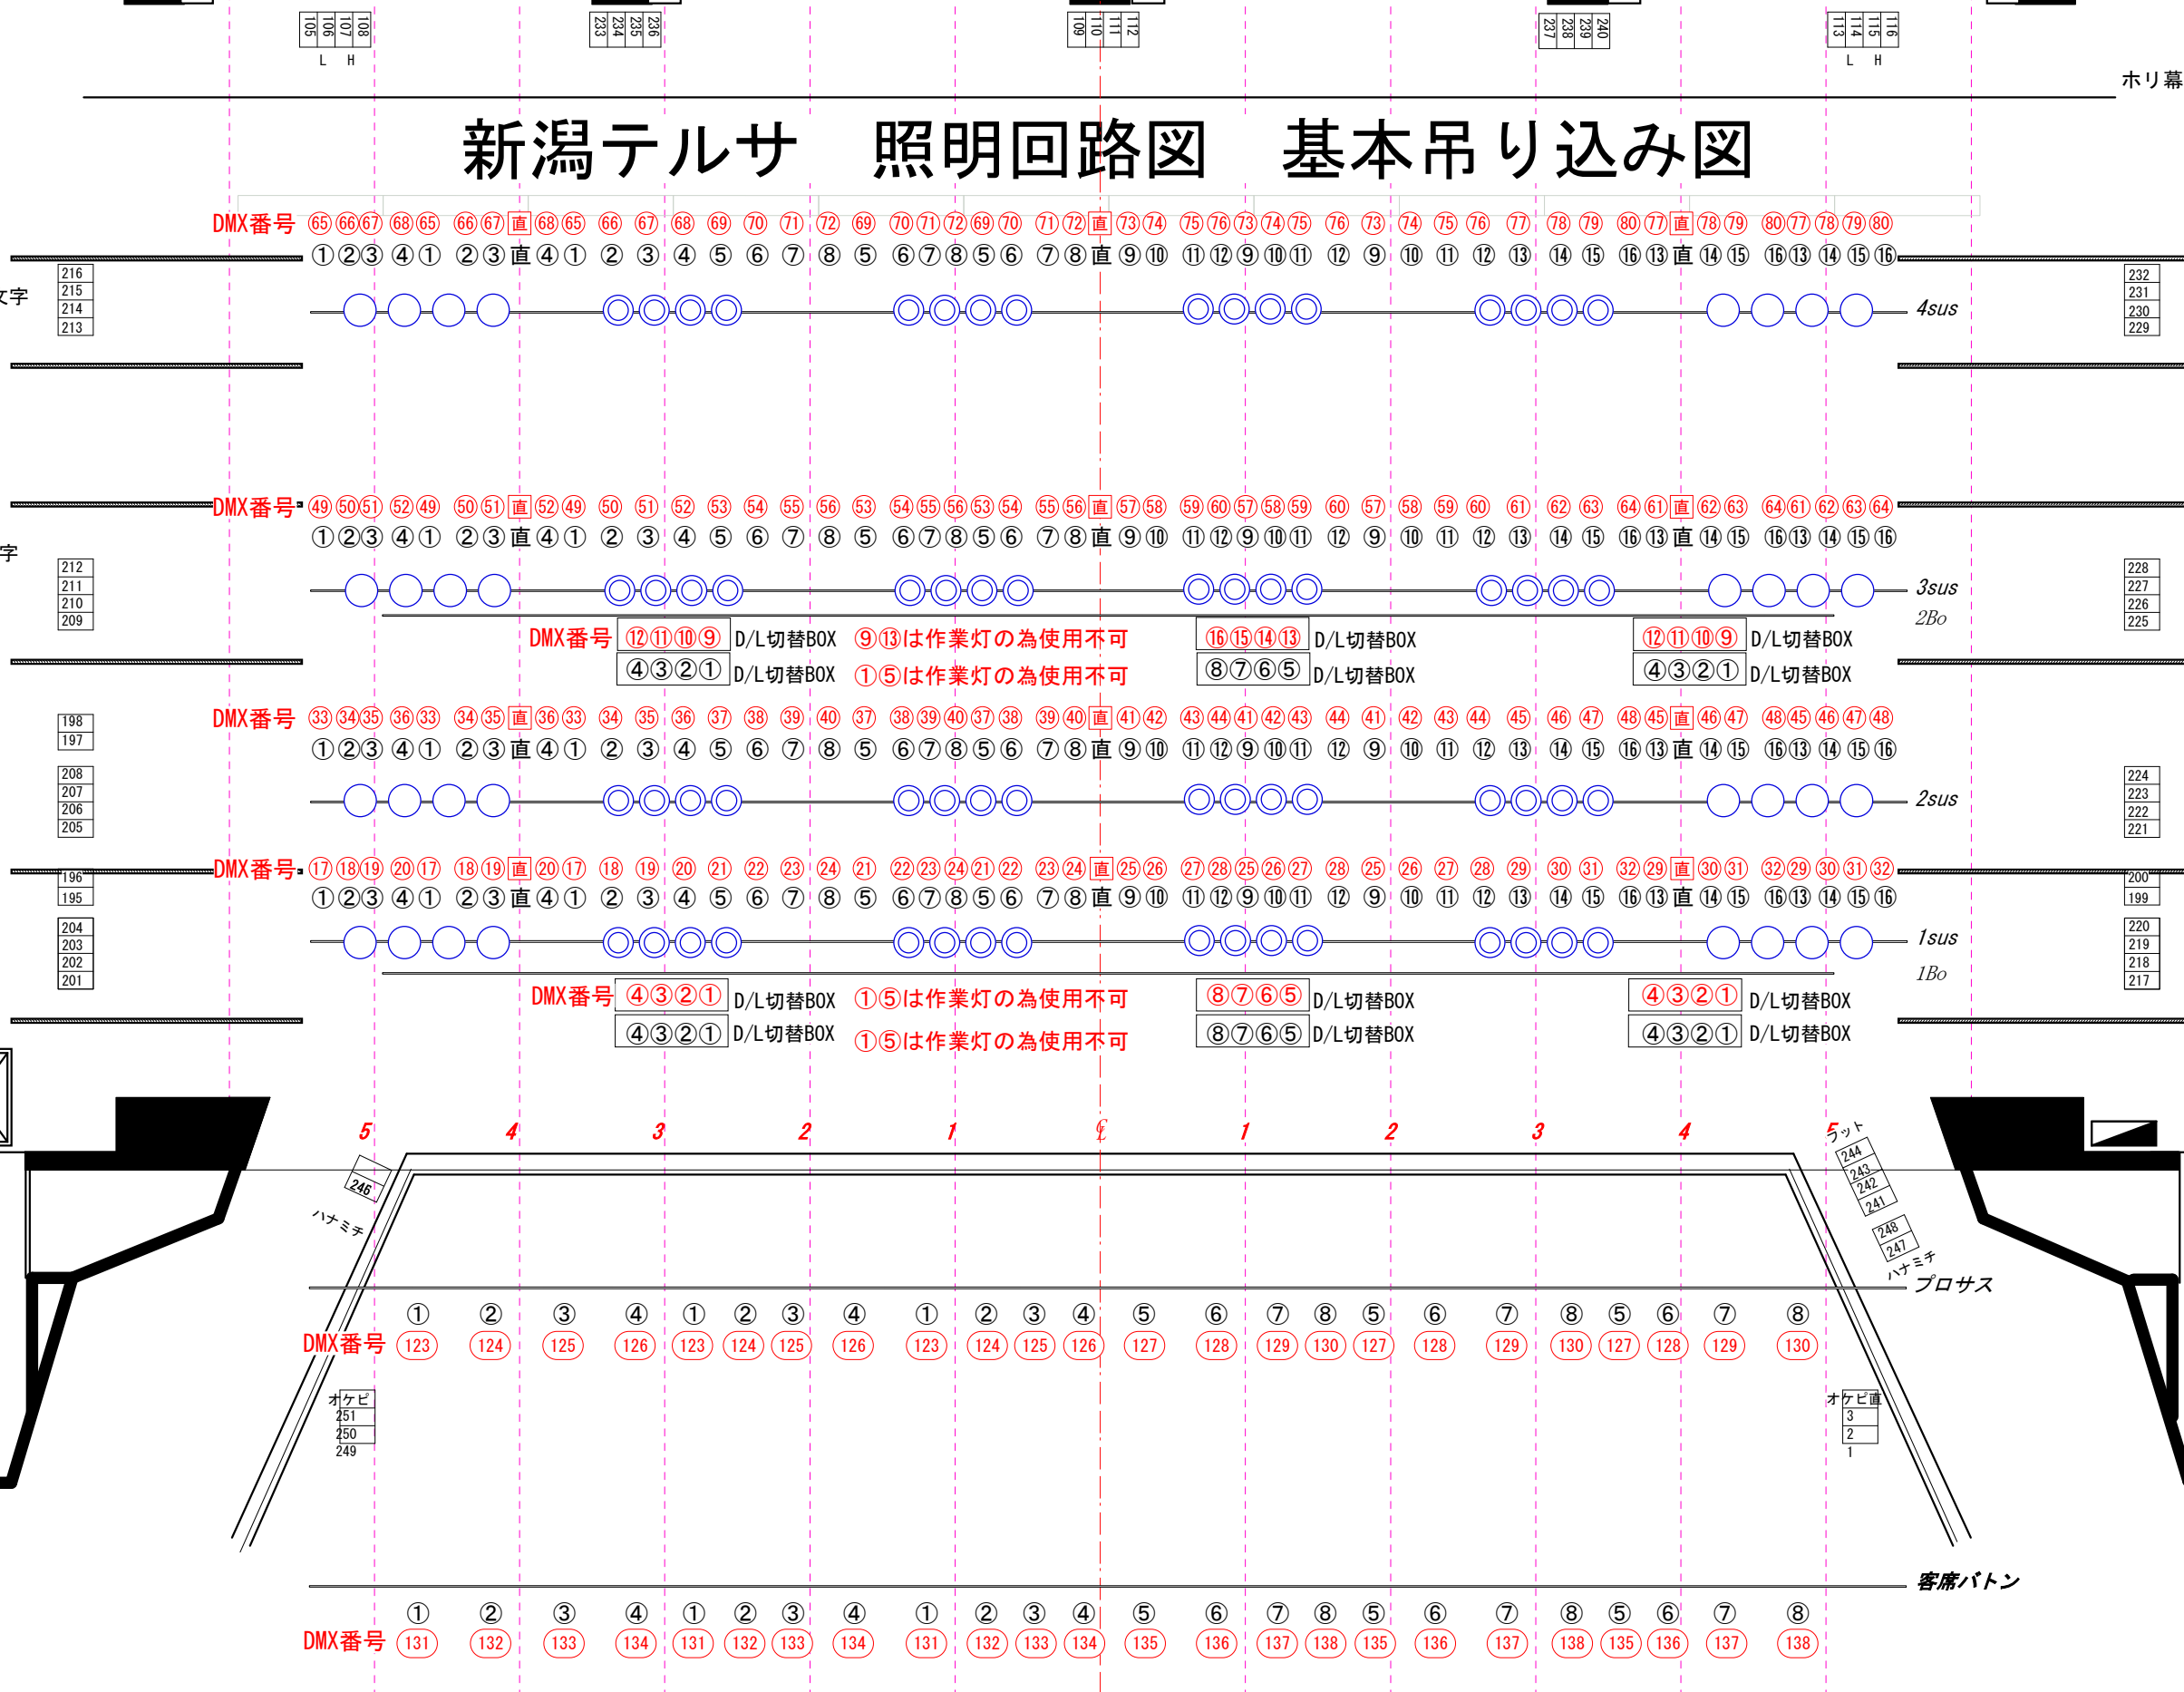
105 106 107 108
L H
233 234 235 236
109 110 111 112
237 238 239 240
113 114 115 116
L H
ホリ幕

新潟テルサ　照明回路図　基本吊り込み図

DMX番号 ⑥⑤⑥⑥⑥⑦ ⑥⑧⑥⑤ ⑥⑥⑥⑦直⑥⑧⑥⑤ ⑥⑥ ⑥⑦ ⑥⑧ ⑥⑨ ⑦⓪ ⑦① ⑦② ⑥⑨ ⑦⓪⑦①⑦②⑥⑨⑦⓪ ⑦①⑦②直⑦③⑦④ ⑦⑤⑦⑥⑦③⑦④⑦⑤ ⑦⑥ ⑦③ ⑦④ ⑦⑤ ⑦⑥ ⑦⑦ ⑦⑧ ⑦⑨ ⑧⓪⑦⑦直⑦⑧⑦⑨ ⑧⓪⑦⑦⑦⑧⑦⑨⑧⓪
①②③④① ②③直④① ② ③ ④ ⑤ ⑥ ⑦ ⑧ ⑤ ⑥⑦⑧⑤⑥ ⑦⑧直⑨⑩ ⑪⑫⑨⑩⑪ ⑫ ⑨ ⑩ ⑪ ⑫ ⑬ ⑭ ⑮ ⑯⑬直⑭⑮ ⑯⑬⑭⑮⑯
文字
216 215 214 213
4sus
232 231 230 229

DMX番号 ㊾⑤⓪⑤① ⑤②㊾ ⑤⓪⑤①直⑤②㊾ ⑤⓪ ⑤① ⑤② ⑤③ ⑤④ ⑤⑤ ⑤⑥ ⑤③ ⑤④⑤⑤⑤⑥⑤③⑤④ ⑤⑤⑤⑥直⑤⑦⑤⑧ ⑤⑨⑥⓪⑤⑦⑤⑧⑤⑨ ⑥⓪ ⑤⑦ ⑤⑧ ⑤⑨ ⑥⓪ ⑥① ⑥② ⑥③ ⑥④⑥①直⑥②⑥③ ⑥④⑥①⑥②⑥③⑥④
①②③④① ②③直④① ② ③ ④ ⑤ ⑥ ⑦ ⑧ ⑤ ⑥⑦⑧⑤⑥ ⑦⑧直⑨⑩ ⑪⑫⑨⑩⑪ ⑫ ⑨ ⑩ ⑪ ⑫ ⑬ ⑭ ⑮ ⑯⑬直⑭⑮ ⑯⑬⑭⑮⑯
字
212 211 210 209
3sus
2Bo
228 227 226 225
DMX番号 ⑫⑪⑩⑨ D/L切替BOX ⑨⑬は作業灯の為使用不可
④③②① D/L切替BOX ①⑤は作業灯の為使用不可
⑯⑮⑭⑬ D/L切替BOX
⑧⑦⑥⑤ D/L切替BOX
⑫⑪⑩⑨ D/L切替BOX
④③②① D/L切替BOX

198 197
DMX番号 ㉝㉞㉟ ㊱㉝ ㉞㉟直㊱㉝ ㉞ ㉟ ㊱ ㊲ ㊳ ㊴ ㊵ ㊲ ㊳㊴㊵㊲㊳ ㊴㊵直㊶㊷ ㊸㊹㊶㊷㊸ ㊹ ㊶ ㊷ ㊸ ㊹ ㊺ ㊻ ㊼ ㊽㊺直㊻㊼ ㊽㊺㊻㊼㊽
①②③④① ②③直④① ② ③ ④ ⑤ ⑥ ⑦ ⑧ ⑤ ⑥⑦⑧⑤⑥ ⑦⑧直⑨⑩ ⑪⑫⑨⑩⑪ ⑫ ⑨ ⑩ ⑪ ⑫ ⑬ ⑭ ⑮ ⑯⑬直⑭⑮ ⑯⑬⑭⑮⑯
208 207 206 205
2sus
224 223 222 221

196 195
DMX番号 ⑰⑱⑲ ⑳⑰ ⑱⑲直⑳⑰ ⑱ ⑲ ⑳ ㉑ ㉒ ㉓ ㉔ ㉑ ㉒㉓㉔㉑㉒ ㉓㉔直㉕㉖ ㉗㉘㉕㉖㉗ ㉘ ㉕ ㉖ ㉗ ㉘ ㉙ ㉚ ㉛ ㉜㉙直㉚㉛ ㉜㉙㉚㉛㉜
①②③④① ②③直④① ② ③ ④ ⑤ ⑥ ⑦ ⑧ ⑤ ⑥⑦⑧⑤⑥ ⑦⑧直⑨⑩ ⑪⑫⑨⑩⑪ ⑫ ⑨ ⑩ ⑪ ⑫ ⑬ ⑭ ⑮ ⑯⑬直⑭⑮ ⑯⑬⑭⑮⑯
200 199
204 203 202 201
1sus
1Bo
220 219 218 217
DMX番号 ④③②① D/L切替BOX ①⑤は作業灯の為使用不可
④③②① D/L切替BOX ①⑤は作業灯の為使用不可
⑧⑦⑥⑤ D/L切替BOX
⑧⑦⑥⑤ D/L切替BOX
④③②① D/L切替BOX
④③②① D/L切替BOX

5 4 3 2 1 ℄ 1 2 3 4 5
246
ハナミチ
ラット
244 243 242 241
248 247
ハナミチ
プロサス
① ② ③ ④ ① ② ③ ④ ① ② ③ ④ ⑤ ⑥ ⑦ ⑧ ⑤ ⑥ ⑦ ⑧ ⑤ ⑥ ⑦ ⑧
DMX番号 123 124 125 126 123 124 125 126 123 124 125 126 127 128 129 130 127 128 129 130 127 128 129 130
オケピ
251 250 249
オケピ直
3 2 1
客席バトン
① ② ③ ④ ① ② ③ ④ ① ② ③ ④ ⑤ ⑥ ⑦ ⑧ ⑤ ⑥ ⑦ ⑧ ⑤ ⑥ ⑦ ⑧
DMX番号 131 132 133 134 131 132 133 134 131 132 133 134 135 136 137 138 135 136 137 138 135 136 137 138